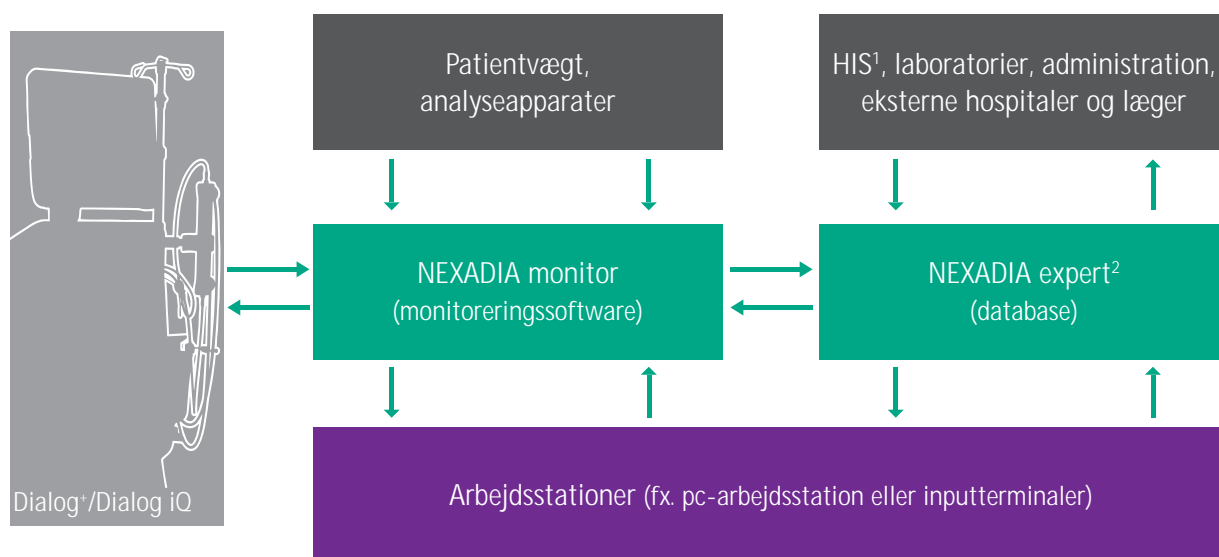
Patientvægt, analyseapparater

HIS$^1$, laboratorier, administration, eksterne hospitaler og læger

NEXADIA monitor (monitoreringssoftware)

NEXADIA expert$^2$ (database)

Arbejdsstationer (fx. pc-arbejdsstation eller inputterminaler)

Dialog$^+$/Dialog iQ